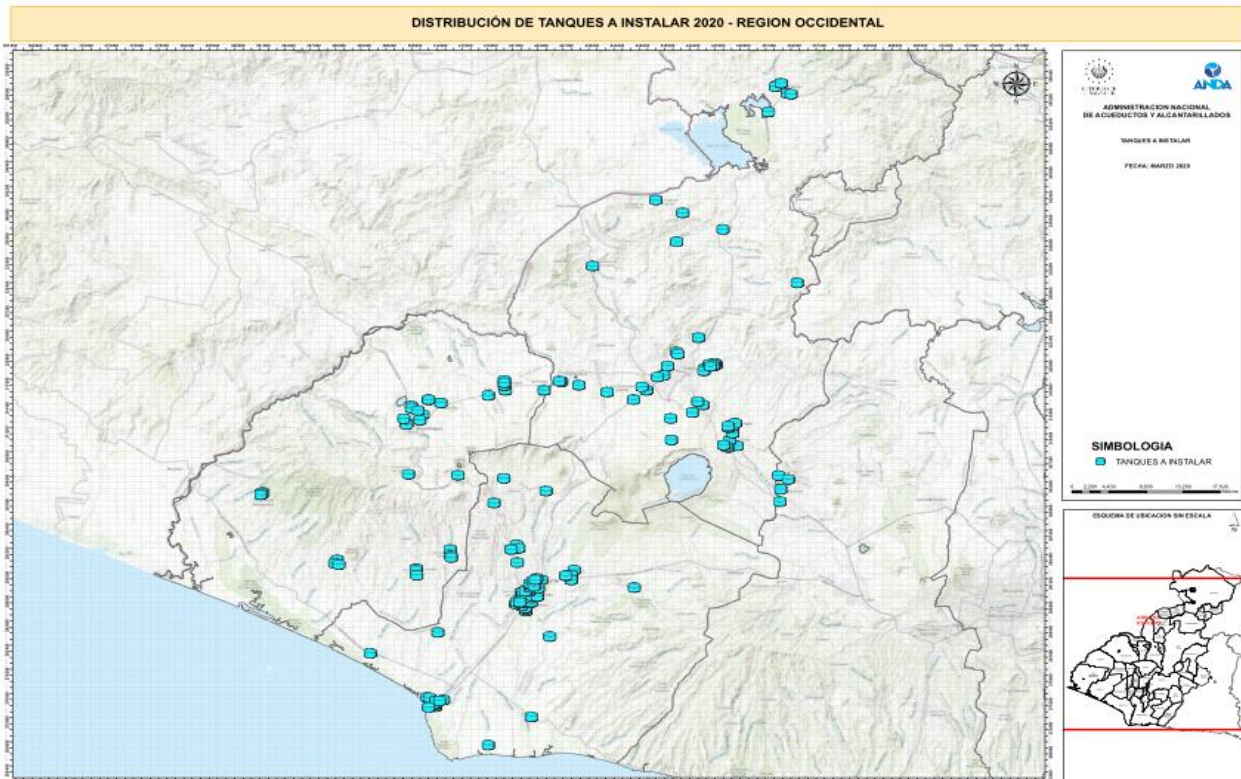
DISTRIBUCIÓN DE TANQUES A INSTALAR 2020 - REGION OCCIDENTAL

ANDA

ADMINISTRACION NACIONAL DE ACUEDUCTOS Y ALCANTARILLADOS

TANQUES A INSTALAR

FECHA: MARZO 2020

SIMBOLOGIA

TANQUES A INSTALAR

ESQUEMA DE UBICACION SIN ESCALA